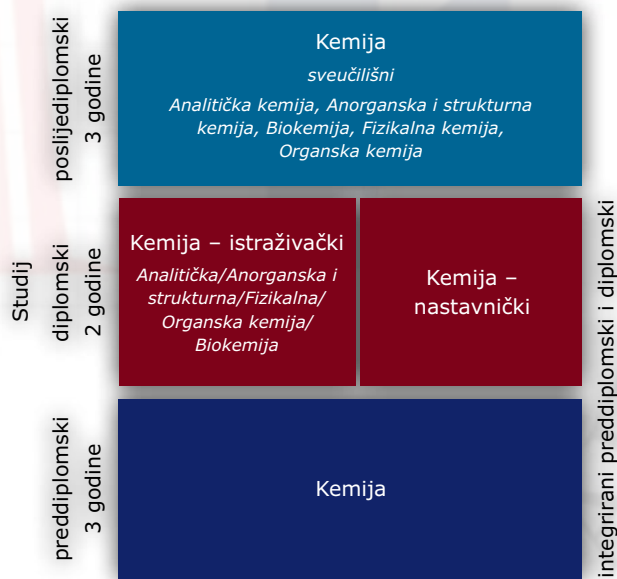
Studij

poslijediplomski
3 godine

Kemija
sveučilišni
Analitička kemija, Anorganska i strukturna kemija, Biokemija, Fizikalna kemija, Organska kemija

diplomski
2 godine

Kemija – istraživački
Analitička/Anorganska i strukturna/Fizikalna/ Organska kemija/ Biokemija

Kemija – nastavnički

preddiplomski
3 godine

Kemija

integrirani preddiplomski i diplomski